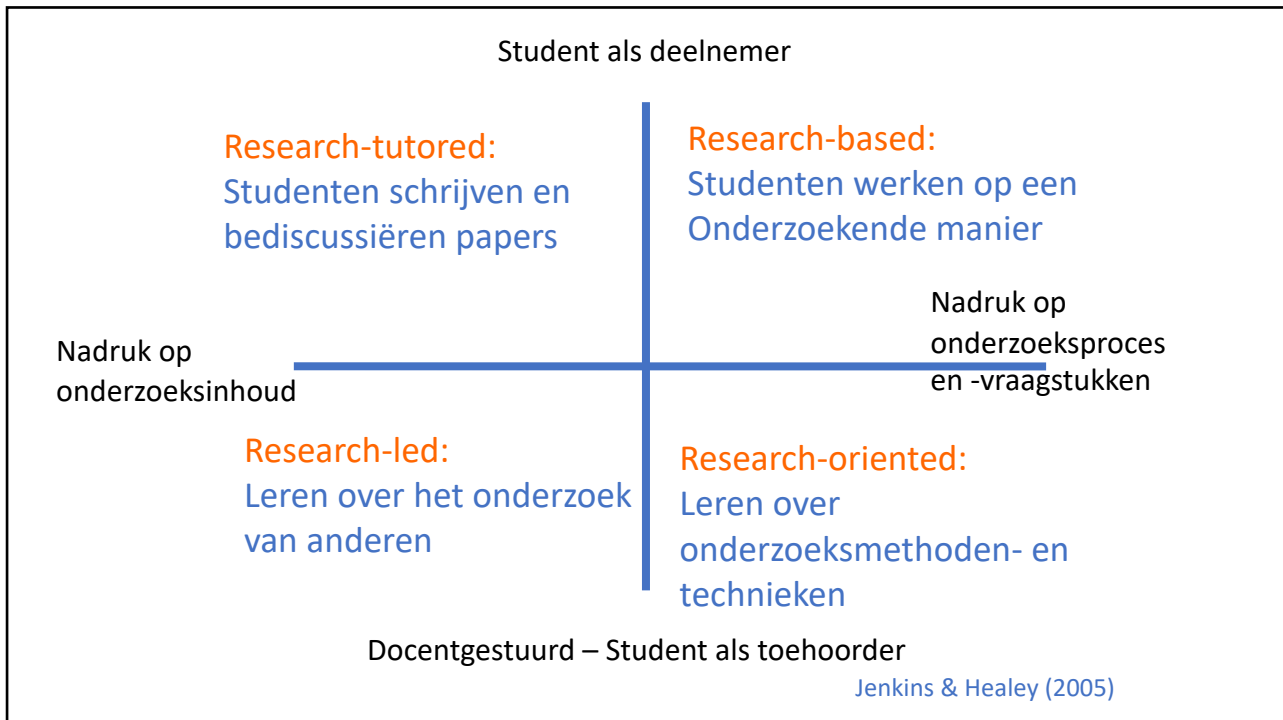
Student als deelnemer

Research-tutored:
Studenten schrijven en bediscussiëren papers

Research-based:
Studenten werken op een Onderzoekende manier

Nadruk op onderzoeksinhoud

Nadruk op onderzoeksproces en -vraagstukken

Research-led:
Leren over het onderzoek van anderen

Research-oriented:
Leren over onderzoeksmethoden- en technieken

Docentgestuurd – Student als toehoorder

Jenkins & Healey (2005)